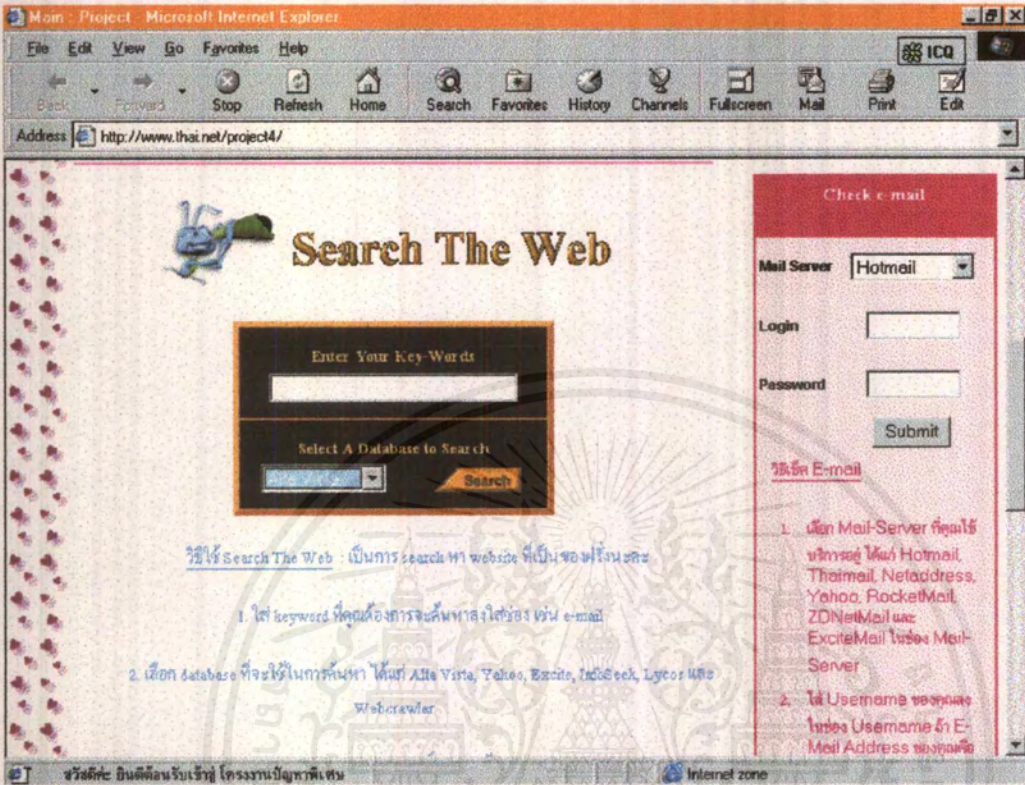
Main : Project - Microsoft Internet Explorer

File Edit View Go Favorites Help

ICQ

Back Forward Stop Refresh Home Search Favorites History Channels Fullscreen Mail Print Edit

Address http://www.thai.net/project4/

Search The Web

Enter Your Key-Words

Select A Database to Search

Alta Vista

Search

วิธีใช้ Search The Web : เป็นการ search หา website ที่เป็น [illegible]

1. ใส่ keyword ที่คุณต้องการจะค้นหาลงในช่อง เช่น e-mail

2. เลือก database ที่จะใช้ในการค้นหา ได้แก่ Alta Vista, Yahoo, Excite, InfoSeek, Lycos และ Webcrawler

Check e-mail

Mail Server Hotmail

Login

Password

Submit

วิธีเช็ค E-mail

1. เลือก Mail-Server ที่คุณใช้บริการอยู่ ได้แก่ Hotmail, Thaimail, Netaddress, Yahoo, RocketMail, ZDNetMail และ ExciteMail ในช่อง Mail-Server

2. ใส่ Username ของคุณลงในช่อง Username ถ้า E-Mail Address ของคุณคือ

สวัสดีค่ะ ยินดีต้อนรับเข้าสู่ โครงงานปัญหาพิเศษ

Internet zone